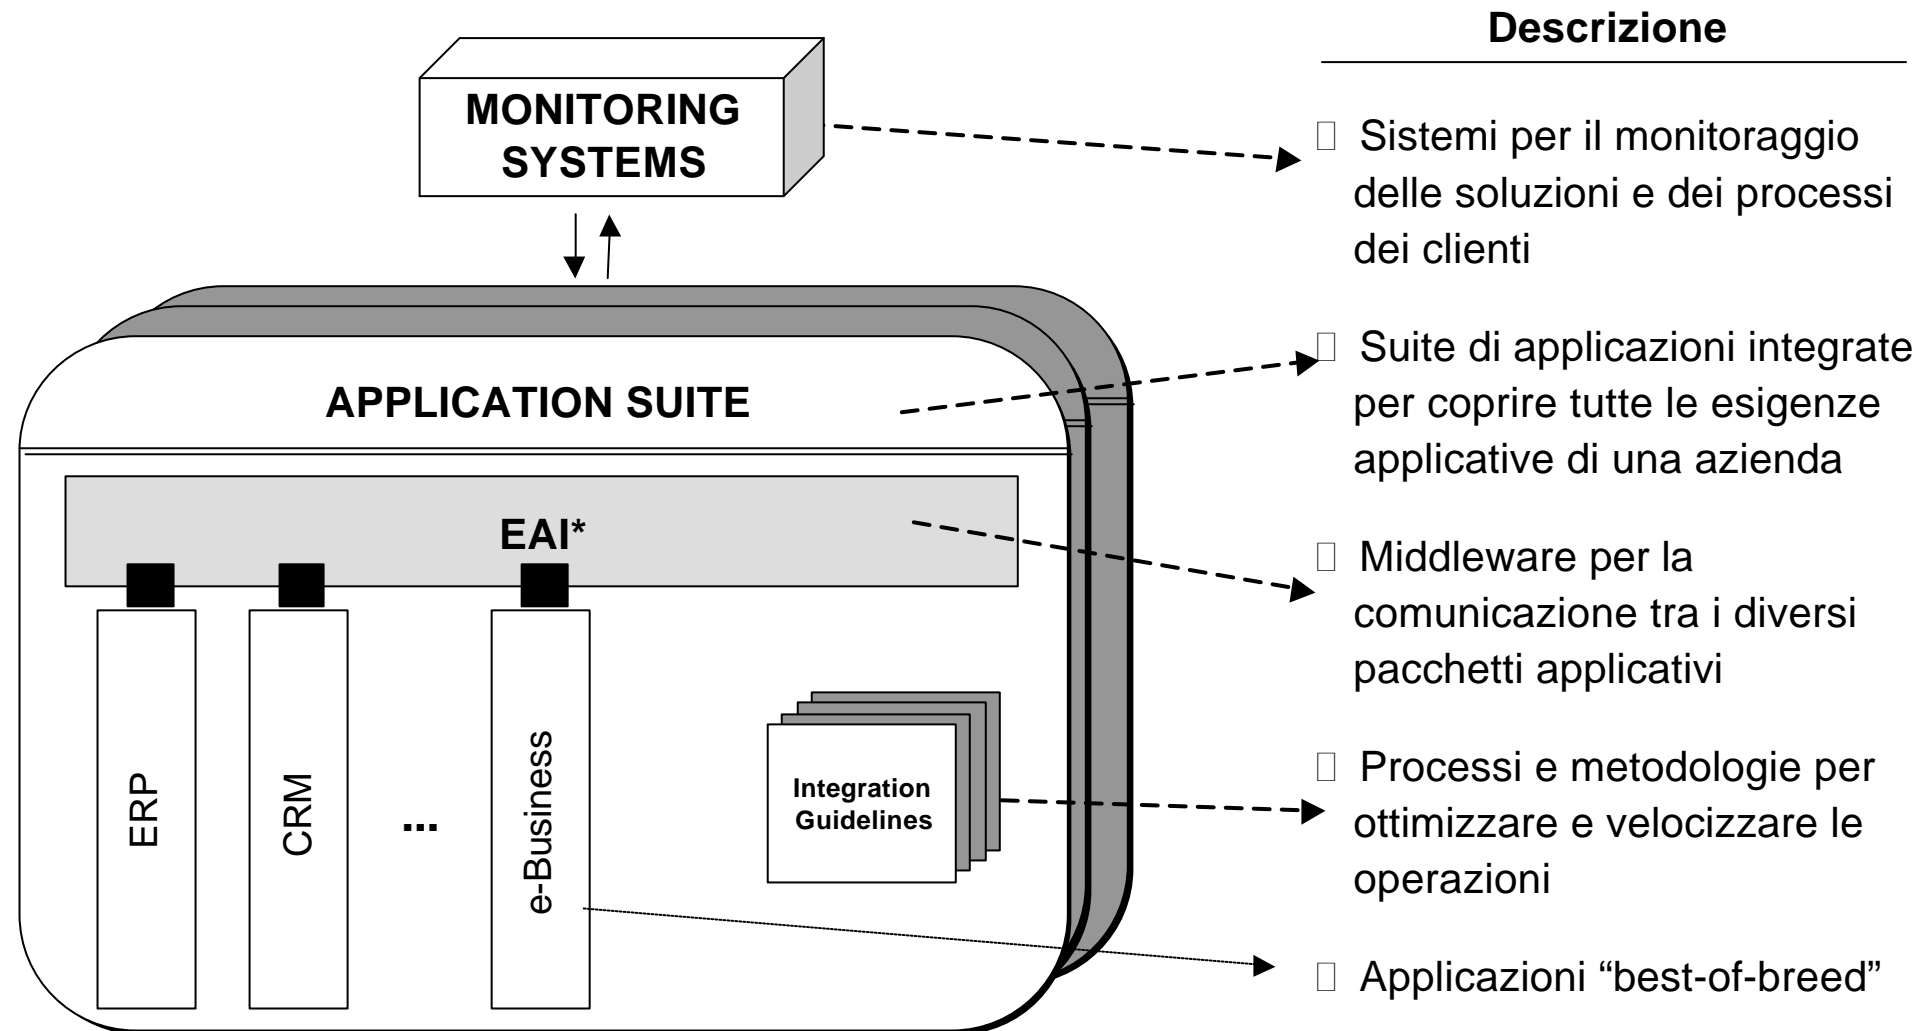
MONITORING SYSTEMS

APPLICATION SUITE

EAI*

ERP

CRM

...

e-Business

Integration Guidelines

Descrizione

□ Sistemi per il monitoraggio delle soluzioni e dei processi dei clienti

□ Suite di applicazioni integrate per coprire tutte le esigenze applicative di una azienda

□ Middleware per la comunicazione tra i diversi pacchetti applicativi

□ Processi e metodologie per ottimizzare e velocizzare le operazioni

□ Applicazioni "best-of-breed"